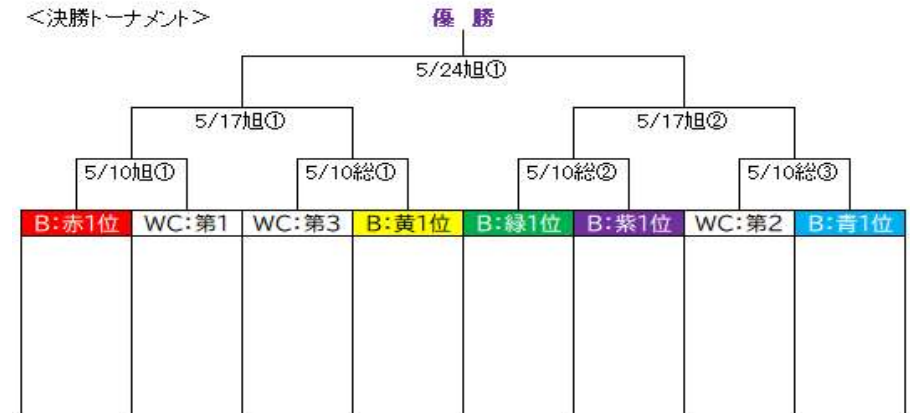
<決勝トーナメント>

優 勝

5/24旭①

5/17旭①

5/17旭②

5/10旭①

5/10総①

5/10総②

5/10総③

| B:赤1位 | WC:第1 | WC:第3 | B:黄1位 | B:緑1位 | B:紫1位 | WC:第2 | B:青1位 |
|---|---|---|---|---|---|---|---|
| | | | | | | | |